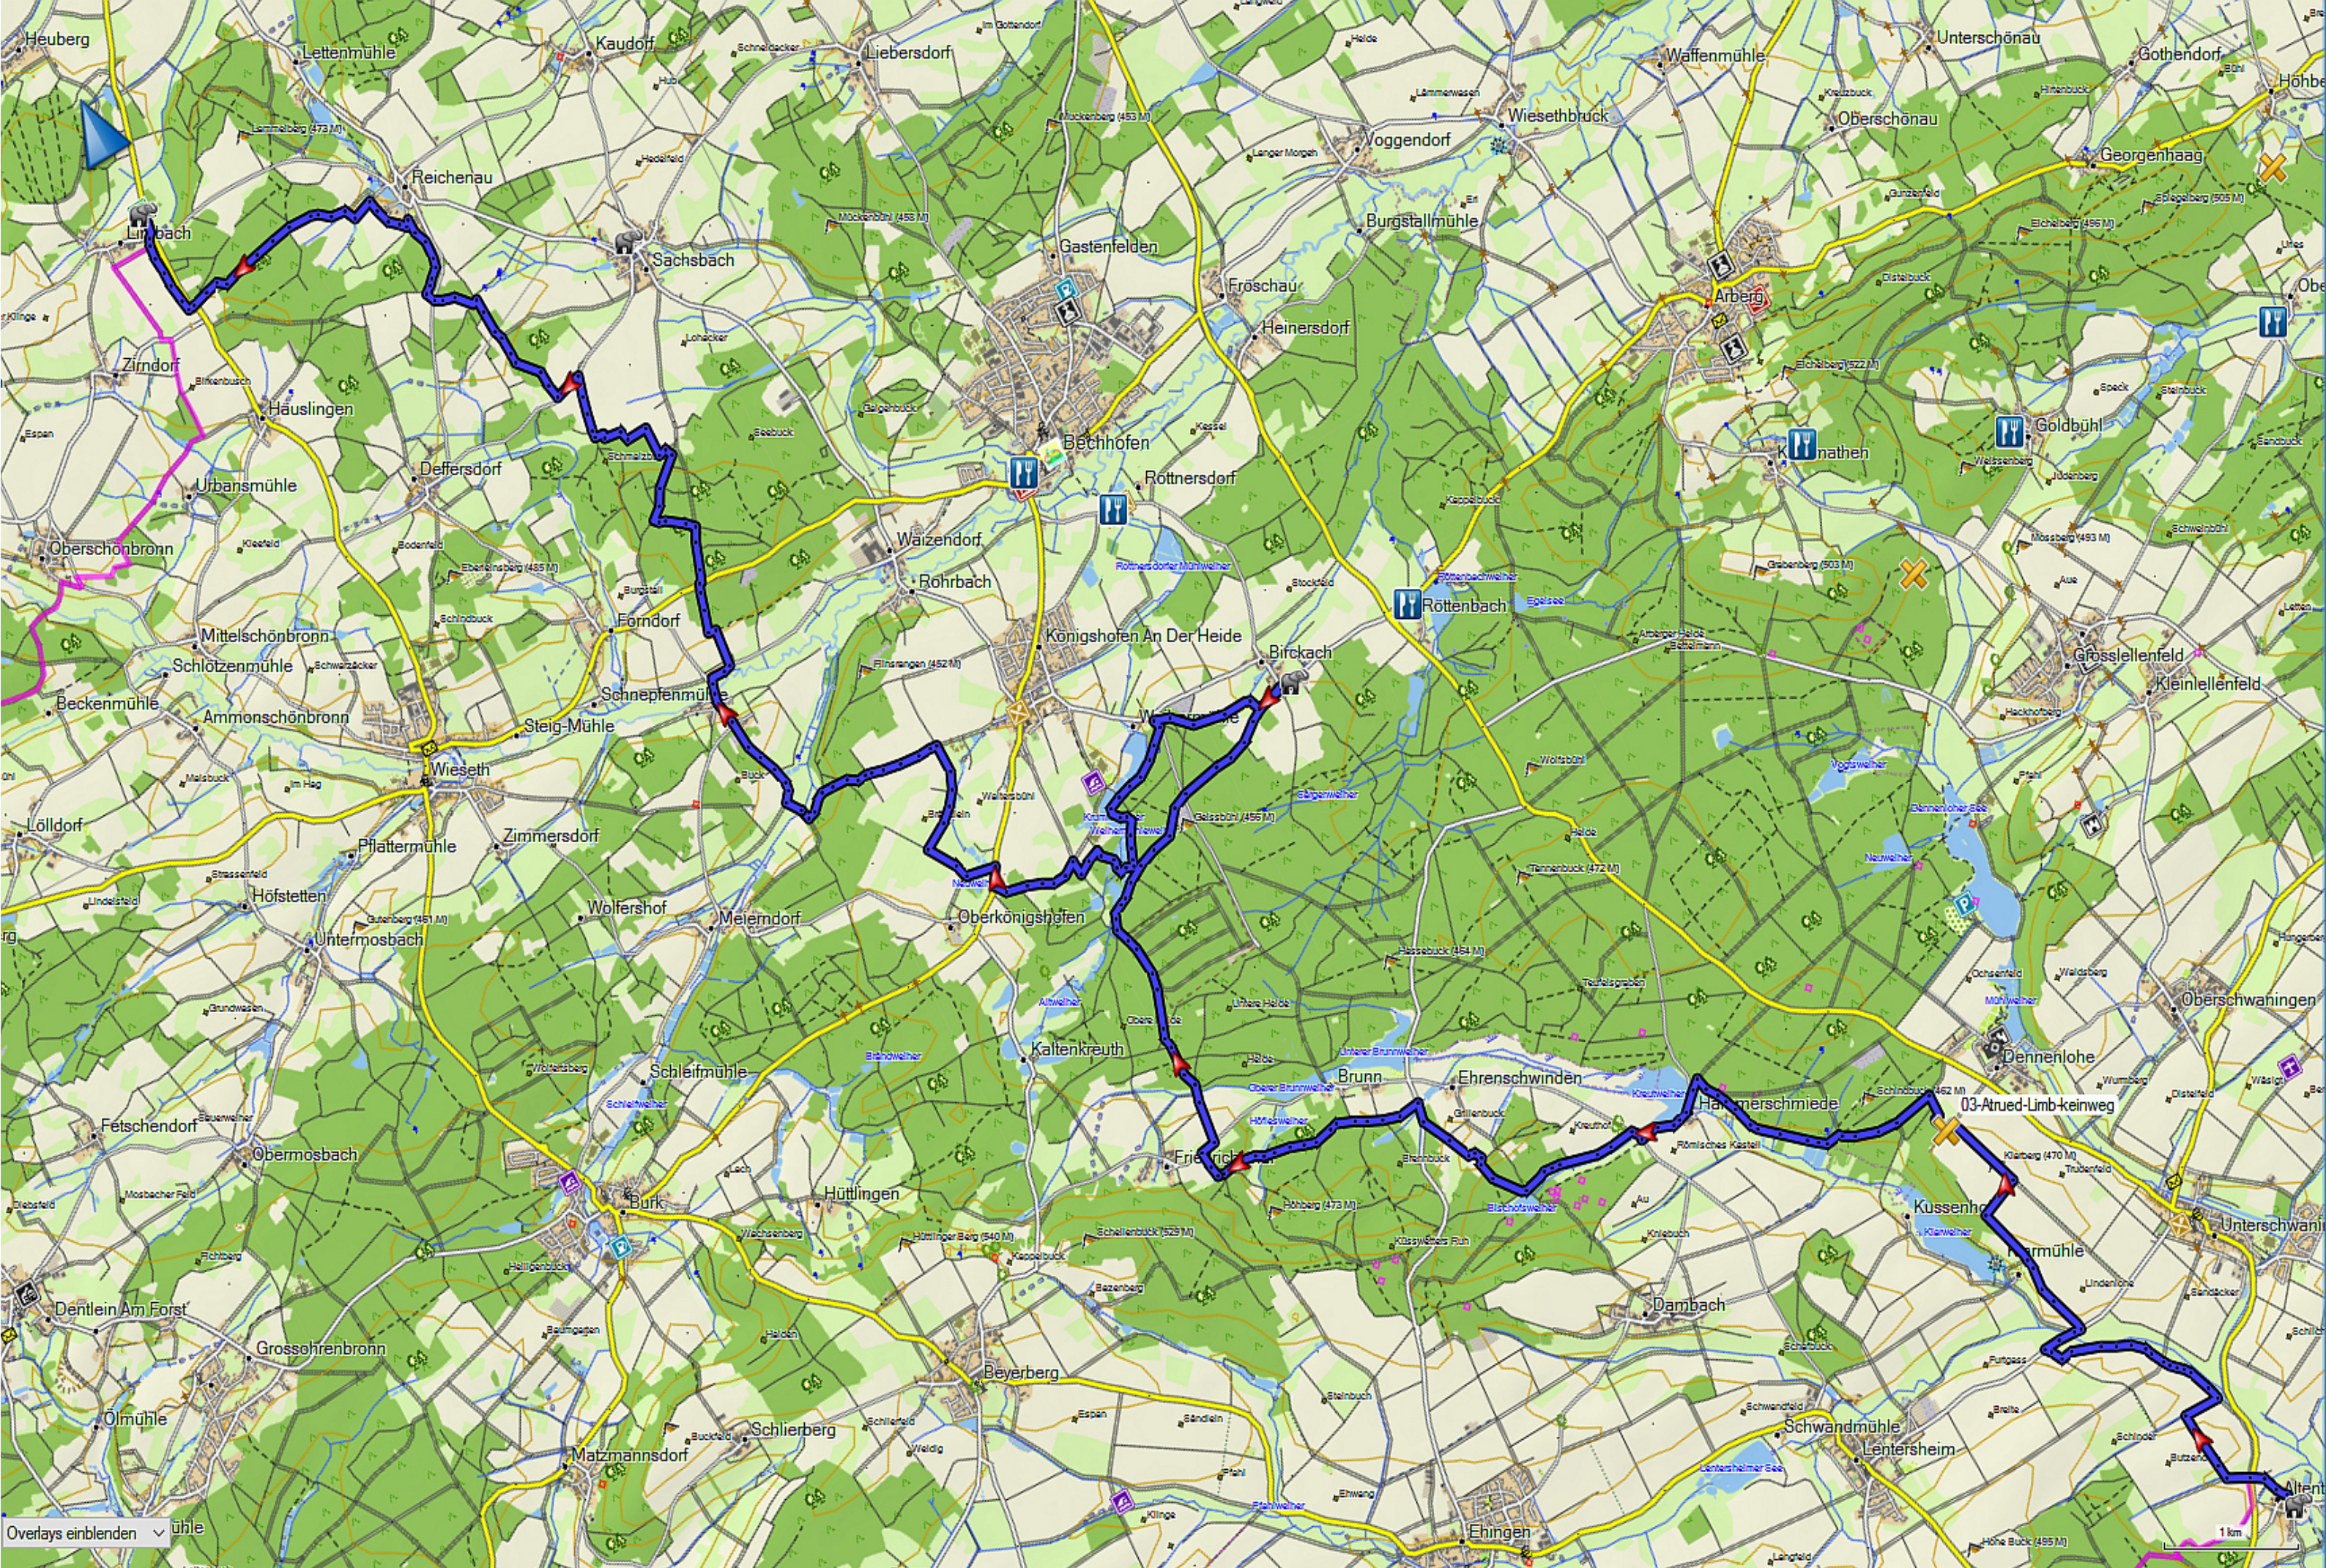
Heuberg
Lettenmühle
Kaudorf
Liebersdorf
Waffenmühle
Unterschönau
Gothendorf
Höhbe
Wiesethbruck
Oberschönau
Voggendorf
Georgenhaag
Reichenau
Limbach
Sachsbach
Gastenfelden
Burgstallmühle
Froschau
Heinersdorf
Arberg
Zirndorf
Häuslingen
Bechhofen
Goldbühl
Kemnathen
Deffersdorf
Röttnersdorf
Urbansmühle
Waizendorf
Oberschönbronn
Rohrbach
Röttenbach
Forndorf
Königshofen An Der Heide
Mittelschönbronn
Birckach
Grosslellenfeld
Kleinlellenfeld
Schlotzenmühle
Beckenmühle
Ammonschönbronn
Schneptenmühle
Steig-Mühle
Wieseth
Lölldorf
Zimmersdorf
Pflattermühle
Höfstetten
Wolfershof
Meierndorf
Oberkönigshofen
Untermosbach
Oberschwaningen
Dennenlohe
Kaltenkreuth
Schleifmühle
Brunn
Ehrenschwinden
Hammerschmiede
03-Atrued-Limb-keinweg
Fetschendorf
Obermosbach
Friedrichsthal
Kussenhof
Burk
Hüttlingen
Unterschwaningen
Dentlein Am Forst
Dambach
Grossohrenbronn
Beyerberg
Olmühle
Schlierberg
Schwandmühle
Lentersheim
Matzmannsdorf
Altentrüdingen
Ehingen
Overlays einblenden
1 km